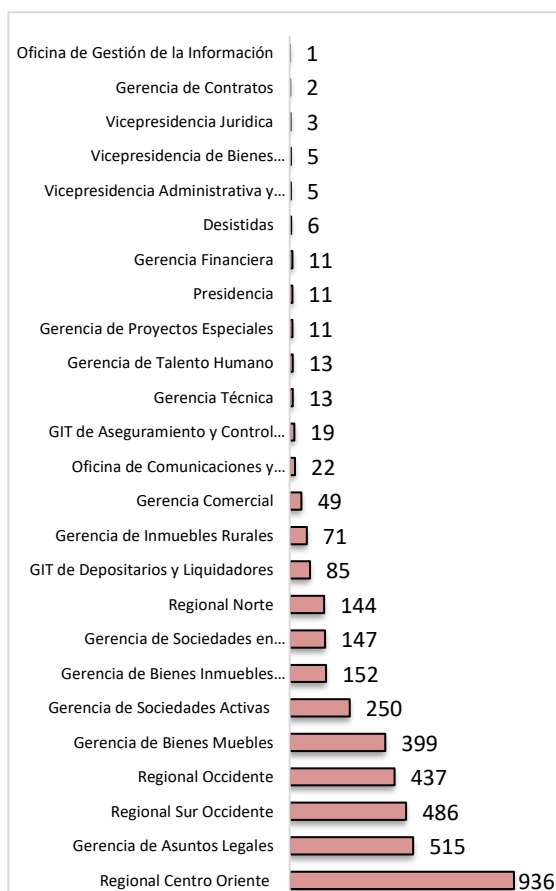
| | |
|---|---|
| Oficina de Gestión de la Información | 1 |
| Gerencia de Contratos | 2 |
| Vicepresidencia Juridica | 3 |
| Vicepresidencia de Bienes... | 5 |
| Vicepresidencia Administrativa y... | 5 |
| Desistidas | 6 |
| Gerencia Financiera | 11 |
| Presidencia | 11 |
| Gerencia de Proyectos Especiales | 11 |
| Gerencia de Talento Humano | 13 |
| Gerencia Técnica | 13 |
| GIT de Aseguramiento y Control... | 19 |
| Oficina de Comunicaciones y... | 22 |
| Gerencia Comercial | 49 |
| Gerencia de Inmuebles Rurales | 71 |
| GIT de Depositarios y Liquidadores | 85 |
| Regional Norte | 144 |
| Gerencia de Sociedades en... | 147 |
| Gerencia de Bienes Inmuebles... | 152 |
| Gerencia de Sociedades Activas | 250 |
| Gerencia de Bienes Muebles | 399 |
| Regional Occidente | 437 |
| Regional Sur Occidente | 486 |
| Gerencia de Asuntos Legales | 515 |
| Regional Centro Oriente | 936 |